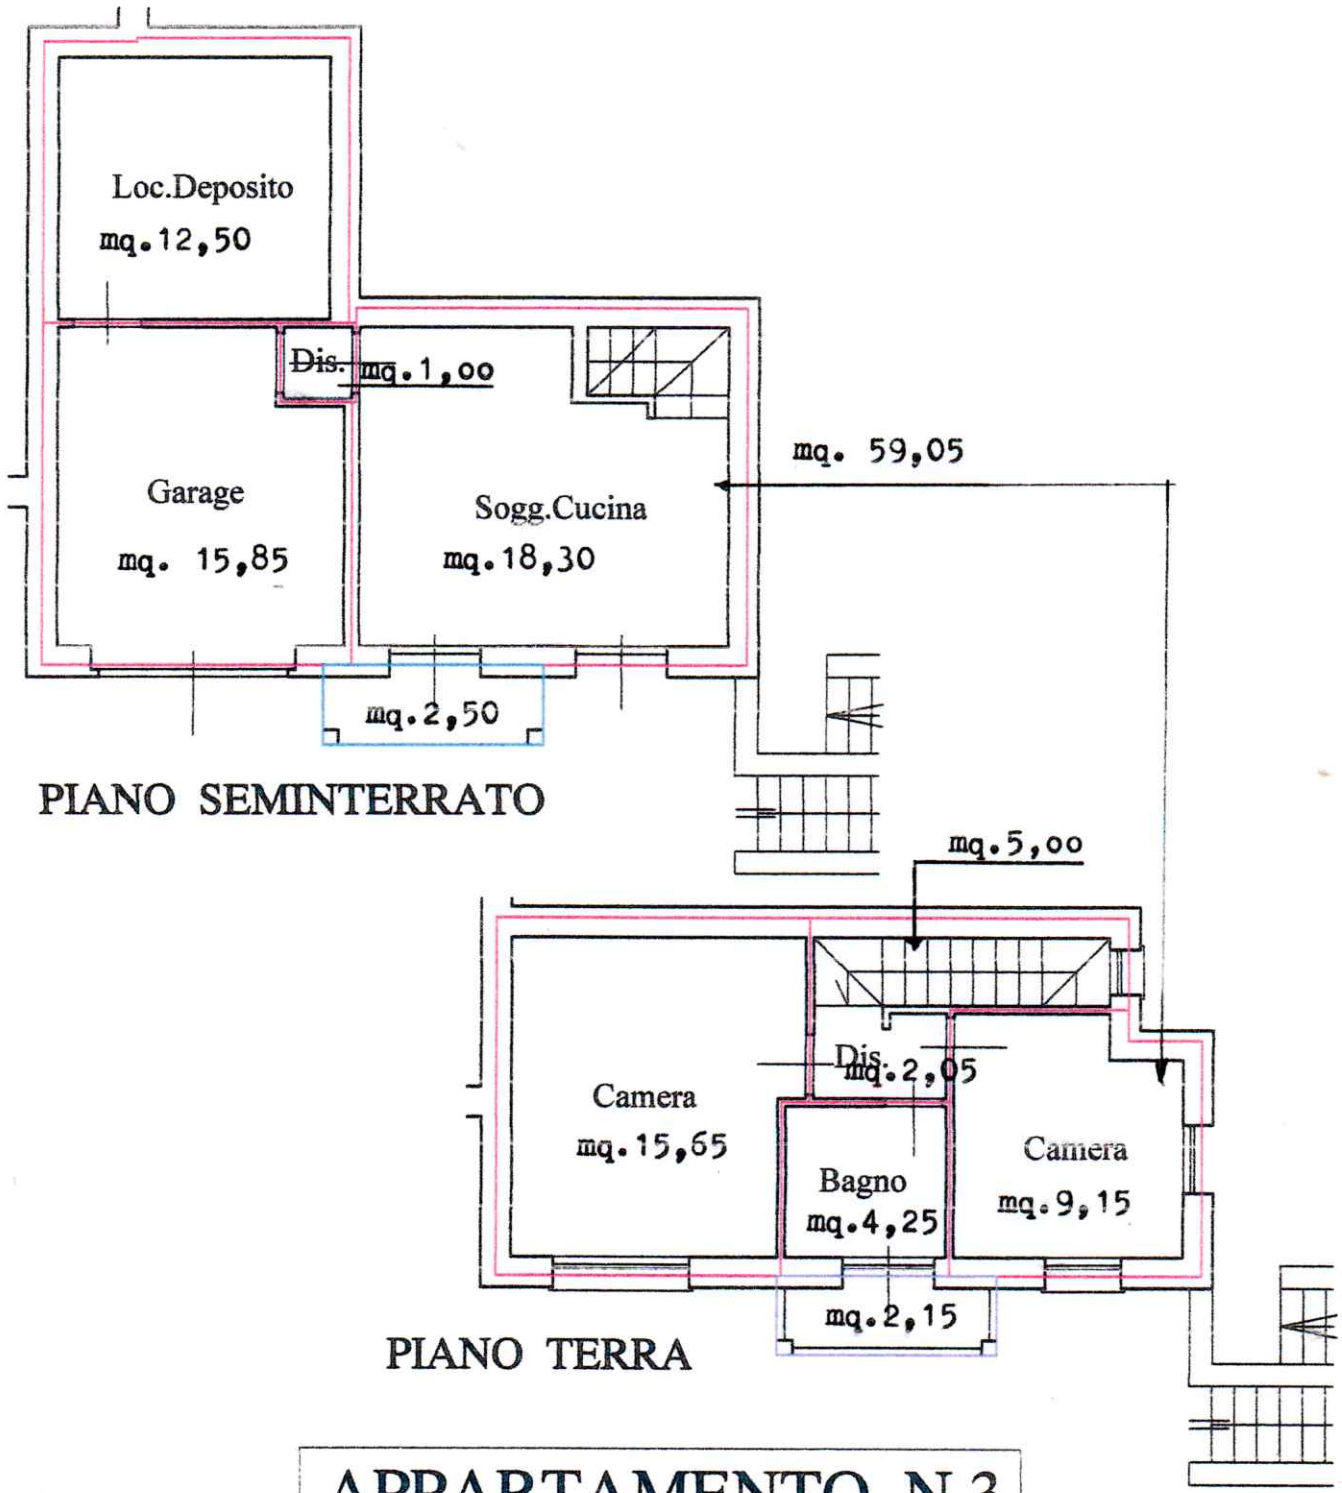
Loc.Deposito
mq.12,50

Dis. mq.1,00

Garage
mq. 15,85

Sogg.Cucina
mq.18,30

mq. 59,05

mq.2,50

PIANO SEMINTERRATO

mq.5,00

Dis.
mq.2,05

Camera
mq.15,65

Bagno
mq.4,25

Camera
mq.9,15

mq.2,15

PIANO TERRA

APPARTAMENTO N.3